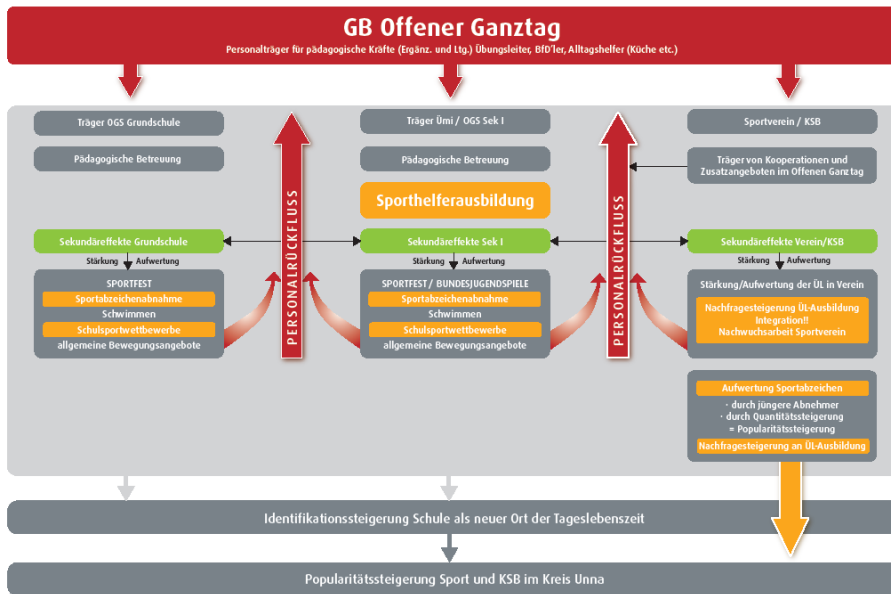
GB Offener Ganztag
Personalträger für pädagogische Kräfte (Ergänz. und Ltg.) Übungsleiter, BfD'ler, Alltagshelfer (Küche etc.)

Träger OGS Grundschule

Pädagogische Betreuung

Sekundäreffekte Grundschule

Stärkung Aufwertung

SPORTFEST
Sportabzeichenabnahme
Schwimmen
Schulsportwettbewerbe
allgemeine Bewegungsangebote

PERSONALRÜCKFLUSS

Träger Ümi / OGS Sek I

Pädagogische Betreuung

Sporthelferausbildung

Sekundäreffekte Sek I

Stärkung Aufwertung

SPORTFEST / BUNDESJUGENDSPIELE
Sportabzeichenabnahme
Schwimmen
Schulsportwettbewerbe
allgemeine Bewegungsangebote

PERSONALRÜCKFLUSS

Sportverein / KSB

Träger von Kooperationen und Zusatzangeboten im Offenen Ganztag

Sekundäreffekte Verein/KSB

Stärkung Aufwertung

Stärkung/Aufwertung der ÜL in Verein
Nachfragesteigerung ÜL-Ausbildung
Integration!!
Nachwuchsarbeit Sportverein

Aufwertung Sportabzeichen
· durch jüngere Abnehmer
· durch Quantitätssteigerung
= Popularitätssteigerung
Nachfragesteigerung an ÜL-Ausbildung

Identifikationssteigerung Schule als neuer Ort der Tageslebenszeit

Popularitätssteigerung Sport und KSB im Kreis Unna